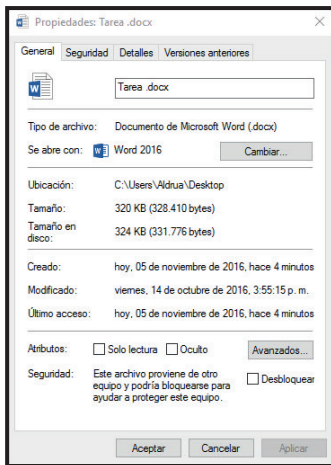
Propiedades: Tarea .docx

General | Seguridad | Detalles | Versiones anteriores

Tarea .docx

Tipo de archivo: Documento de Microsoft Word (.docx)

Se abre con: Word 2016 Cambiar...

Ubicación: C:\Users\Aldrua\Desktop

Tamaño: 320 KB (328.410 bytes)

Tamaño en disco: 324 KB (331.776 bytes)

Creado: hoy, 05 de noviembre de 2016, hace 4 minutos

Modificado: viernes, 14 de octubre de 2016, 3:55:15 p. m.

Último acceso: hoy, 05 de noviembre de 2016, hace 4 minutos

Atributos: Solo lectura Oculto Avanzados...

Seguridad: Este archivo proviene de otro equipo y podría bloquearse para ayudar a proteger este equipo. Desbloquear

Aceptar Cancelar Aplicar